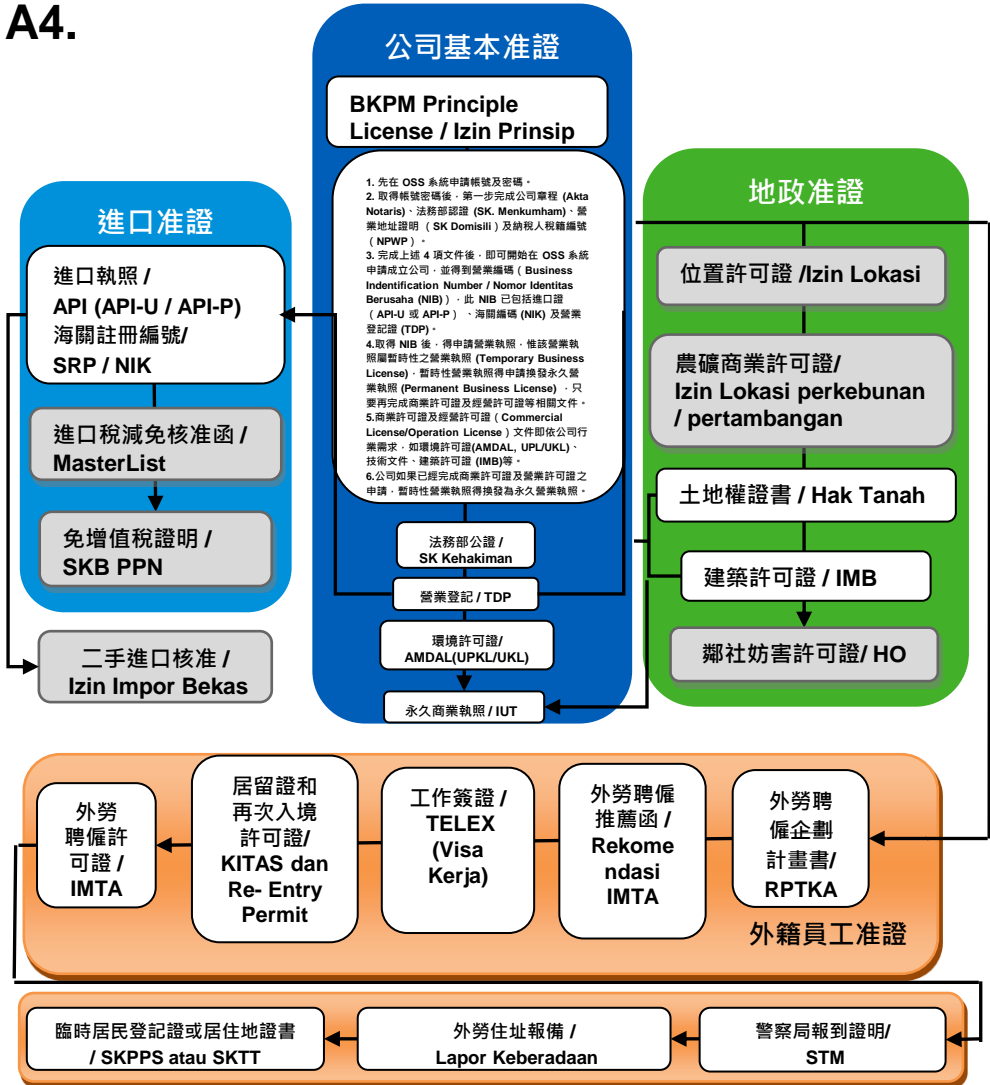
A4.

公司基本准證

BKPM Principle License / Izin Prinsip

1. 先在 OSS 系統申請帳號及密碼。
2. 取得帳號密碼後，第一步完成公司章程 (Akta Notaris)、法務部認證 (SK. Menkumham)、營業地址證明 ( SK Domisili ) 及納稅人稅籍編號 ( NPWP )。
3. 完成上述 4 項文件後，即可開始在 OSS 系統申請成立公司，並得到營業編碼 ( Business Indentification Number / Nomor Identitas Berusaha (NIB) )，此 NIB 已包括進口證 ( API-U 或 API-P ) 、海關編碼 (NIK) 及營業登記證 (TDP)。
4.取得 NIB 後，得申請營業執照，惟該營業執照屬暫時性之營業執照 (Temporary Business License)，暫時性營業執照得申請換發永久營業執照 (Permanent Business License) ，只要再完成商業許可證及經營許可證等相關文件。
5.商業許可證及經營許可證 ( Commercial License/Operation License ) 文件即依公司行業需求，如環境許可證(AMDAL, UPL/UKL)、技術文件、建築許可證 (IMB)等。
6.公司如果已經完成商業許可證及營業許可證之申請，暫時性營業執照得換發為永久營業執照。

法務部公證 / SK Kehakiman

營業登記 / TDP

環境許可證/ AMDAL(UPKL/UKL)

永久商業執照 / IUT

進口准證

進口執照 / API (API-U / API-P) 海關註冊編號/ SRP / NIK

進口稅減免核准函 / MasterList

免增值稅證明 / SKB PPN

二手進口核准 / Izin Impor Bekas

地政准證

位置許可證 /Izin Lokasi

農礦商業許可證/ Izin Lokasi perkebunan / pertambangan

土地權證書 / Hak Tanah

建築許可證 / IMB

鄰社妨害許可證/ HO

外勞聘僱許可證 / IMTA

居留證和再次入境許可證/ KITAS dan Re- Entry Permit

工作簽證 / TELEX (Visa Kerja)

外勞聘僱推薦函 / Rekomendasi IMTA

外勞聘僱企劃計畫書/ RPTKA

外籍員工准證

臨時居民登記證或居住地證書 / SKPPS atau SKTT

外勞住址報備 / Lapor Keberadaan

警察局報到證明/ STM